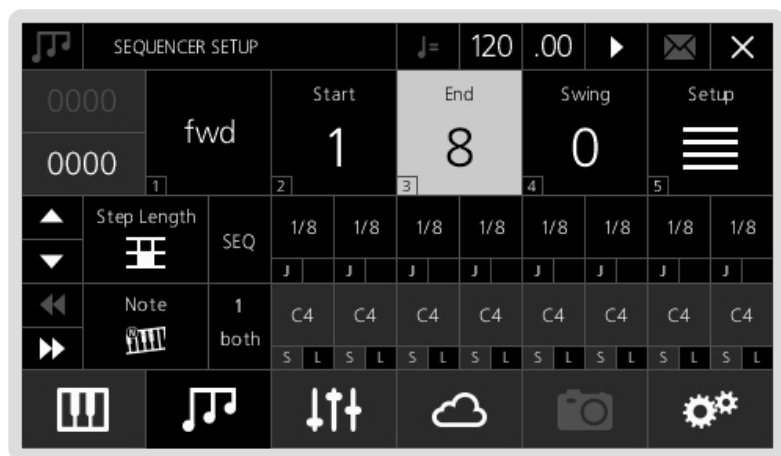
SEQUENCER SETUP | ♩= | 120 | .00

| 0000<br>0000 | fwd<br>1 | Start<br>1<br>2 | End<br>8<br>3 | Swing<br>0<br>4 | Setup<br>5 | | | | |
|---|---|---|---|---|---|---|---|---|---|
| | Step Length | SEQ | 1/8<br>J | 1/8<br>J | 1/8<br>J | 1/8<br>J | 1/8<br>J | 1/8<br>J | 1/8<br>J | 1/8<br>J |
| | Note | 1<br>both | C4<br>S L | C4<br>S L | C4<br>S L | C4<br>S L | C4<br>S L | C4<br>S L | C4<br>S L | C4<br>S L |